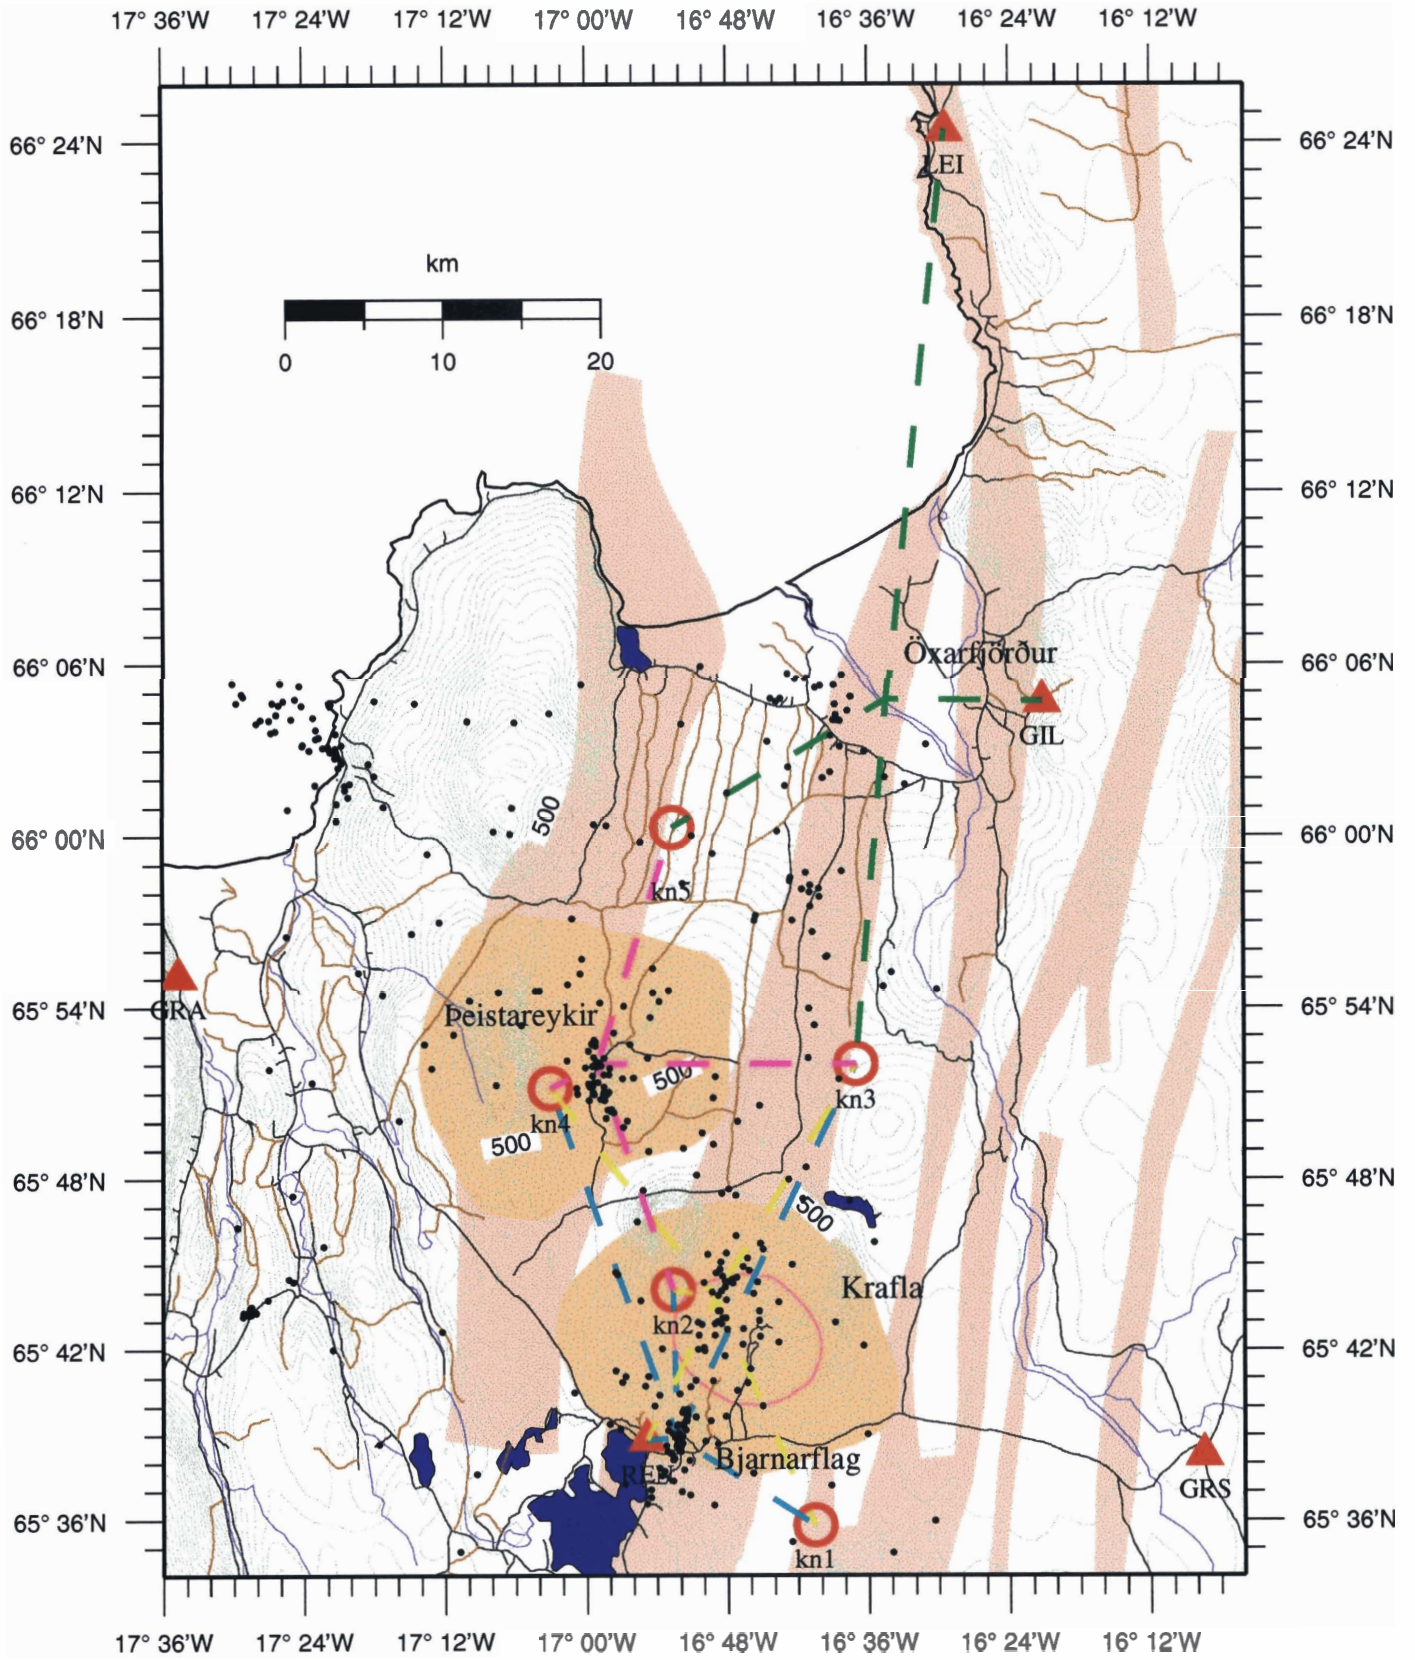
17° 36'W 17° 24'W 17° 12'W 17° 00'W 16° 48'W 16° 36'W 16° 24'W 16° 12'W

66° 24'N
66° 18'N
66° 12'N
66° 06'N
66° 00'N
65° 54'N
65° 48'N
65° 42'N
65° 36'N

66° 24'N
66° 18'N
66° 12'N
66° 06'N
66° 00'N
65° 54'N
65° 48'N
65° 42'N
65° 36'N

km
0 10 20

LEI
Öxarfjörður
GIL
500
kn5
GRA
Þeistareykir
500
kn3
kn4
500
500
Krafla
kn2
RED
Bjarnarflag
GRS
kn1

17° 36'W 17° 24'W 17° 12'W 17° 00'W 16° 48'W 16° 36'W 16° 24'W 16° 12'W